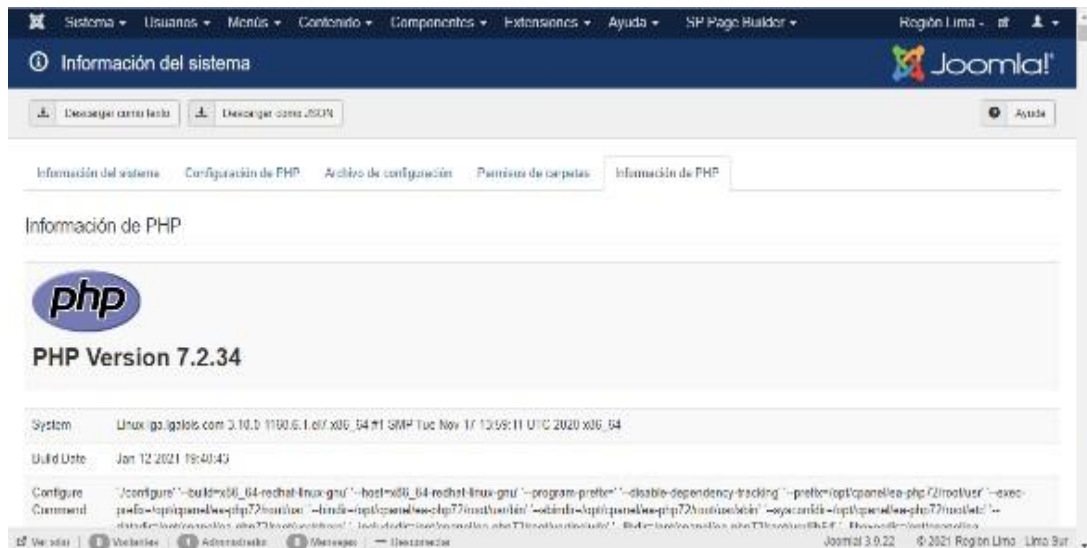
Sistema ▾ Usuarios ▾ Menús ▾ Contenido ▾ Componentes ▾ Extensiones ▾ Ayuda ▾ SP Page Builder ▾ Región Lima ▾

Información del sistema

Joomla!

Descargar como texto | Descargar como JSON | Ayuda

Información del sistema | Configuración de PHP | Archivo de configuración | Permisos de carpetas | Información de PHP

Información de PHP

php

PHP Version 7.2.34

| System | Linux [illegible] 3.10.0 1160.6.1.el7.x86_64 #1 SMP Tue Nov 17 13:59:11 UTC 2020 x86_64 |
|---|---|
| Build Date | Jan 12 2021 19:40:45 |
| Configure Command | './configure' '--build=x86_64-redhat-linux-gnu' '--host=x86_64-redhat-linux-gnu' '--program-prefix=' '--disable-dependency-tracking' '--prefix=/opt/cpanel/ea-php72/root/usr' '--exec-prefix=/opt/cpanel/ea-php72/root/usr' '--bindir=/opt/cpanel/ea-php72/root/usr/bin' '--sbindir=/opt/cpanel/ea-php72/root/usr/sbin' '--sysconfdir=/opt/cpanel/ea-php72/root/etc' '-- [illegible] |

Ver sitio | Visitantes | Administrador | Mensajes | — Desconectar | Joomla! 3.9.22 © 2021 Region Lima Lima Sur